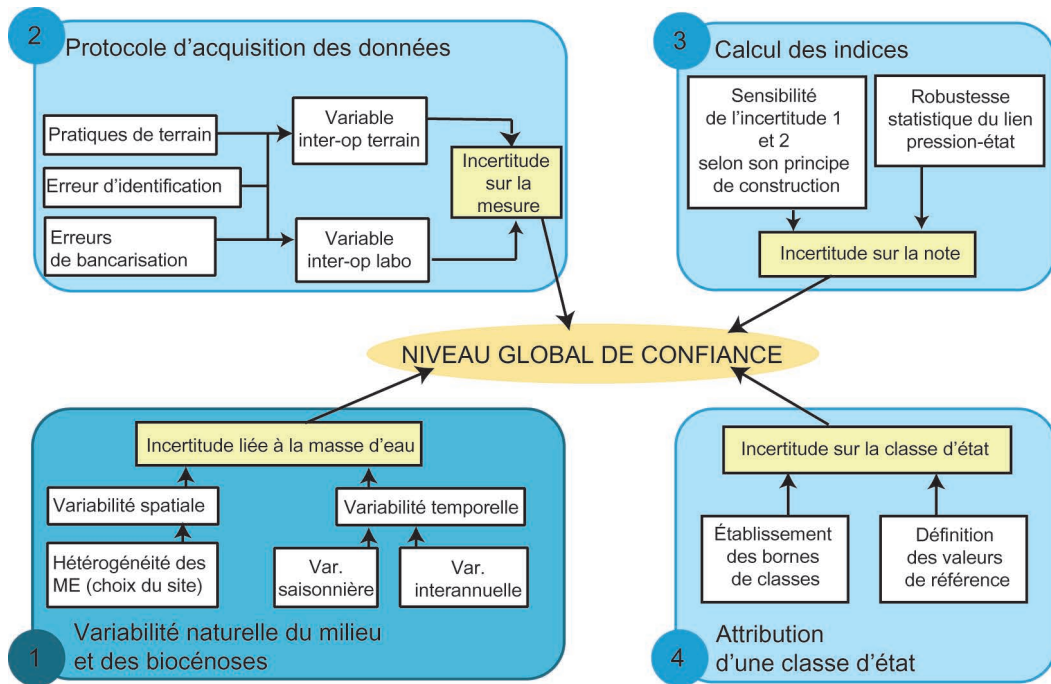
2 Protocole d'acquisition des données

Pratiques de terrain

Erreur d'identification

Erreurs de bancarisation

Variable inter-op terrain

Variable inter-op labo

Incertitude sur la mesure

3 Calcul des indices

Sensibilité de l'incertitude 1 et 2 selon son principe de construction

Robustesse statistique du lien pression-état

Incertitude sur la note

NIVEAU GLOBAL DE CONFIANCE

Incertitude liée à la masse d'eau

Variabilité spatiale

Hétérogénéité des ME (choix du site)

Variabilité temporelle

Var. saisonnière

Var. interannuelle

1 Variabilité naturelle du milieu et des biocénoses

Incertitude sur la classe d'état

Établissement des bornes de classes

Définition des valeurs de référence

4 Attribution d'une classe d'état